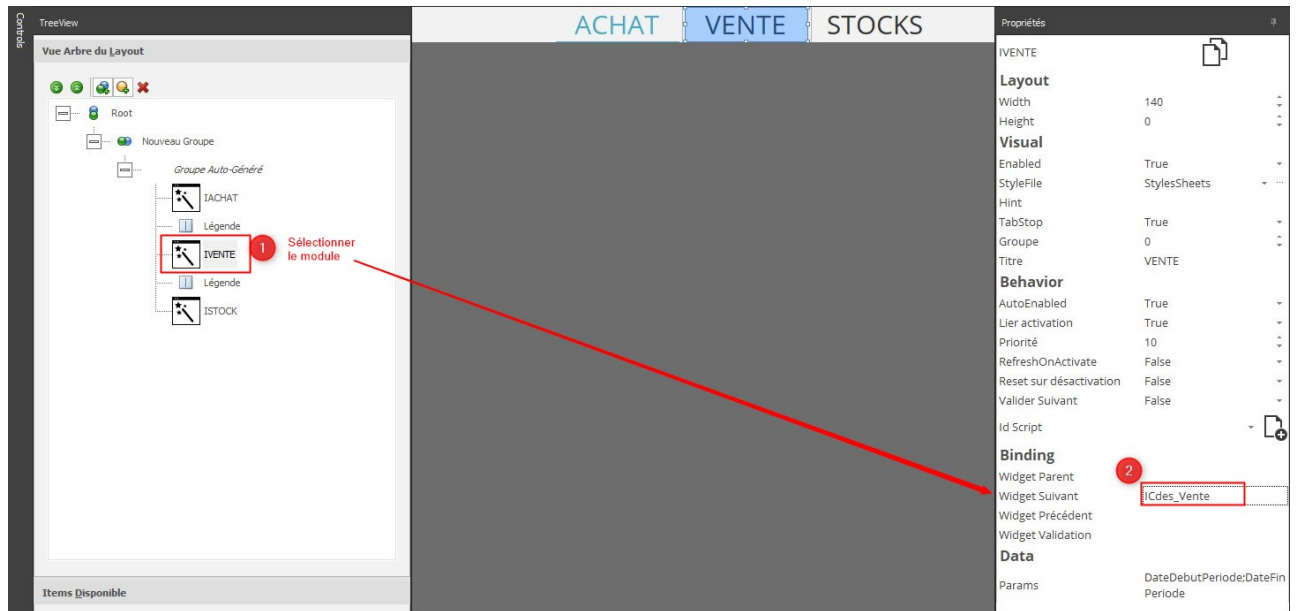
Controls

TreeView

Vue Arbre du Layout

Root

Nouveau Groupe

Groupe Auto-Généré

IACHAT

Légende

IVENTE

1 Sélectionner le module

Légende

ISTOCK

Items Disponible

ACHAT VENTE STOCKS

Propriétés

IVENTE

Layout

| | |
|---|---|
| Width | 140 |
| Height | 0 |

Visual

| | |
|---|---|
| Enabled | True |
| StyleFile | StylesSheets |
| Hint | |
| TabStop | True |
| Groupe | 0 |
| Titre | VENTE |

Behavior

| | |
|---|---|
| AutoEnabled | True |
| Lier activation | True |
| Priorité | 10 |
| RefreshOnActivate | False |
| Reset sur désactivation | False |
| Valider Suivant | False |
| Id Script | |

Binding

2

| | |
|---|---|
| Widget Parent | |
| Widget Suivant | ICdes_Vente |
| Widget Précédent | |
| Widget Validation | |

Data

| | |
|---|---|
| Params | DateDebutPeriode;DateFinPeriode |